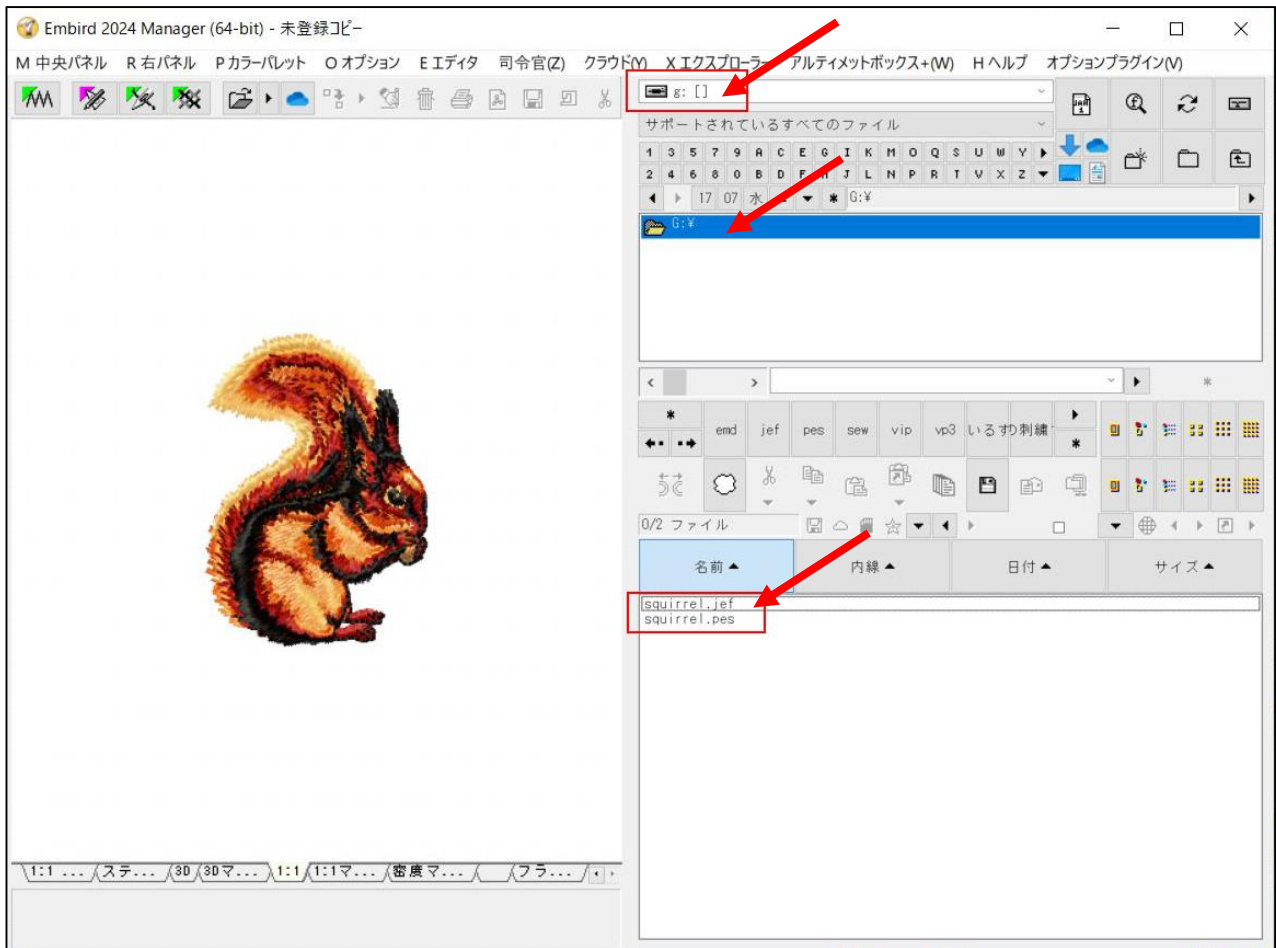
Embird 2024 Manager (64-bit) - 未登録コピー

M 中央パネル R 右パネル P カラーパレット O オプション E エディタ 司令官(Z) クラウド(Y) X エクスプローラー アルティメットボックス+(W) H ヘルプ オプションプラグイン(V)

g: []

サポートされているすべてのファイル

1 3 5 7 9 A C E G I K M O Q S U W Y
2 4 6 8 0 B D F H J L N P R T V X Z

17 07 水 G:¥

G:¥

emd jef pes sew vip vp3 いるすり刺繍

0/2 ファイル

| 名前 ▲ | 内線 ▲ | 日付 ▲ | サイズ ▲ |
|---|---|---|---|
| squirrel.jef | | | |
| squirrel.pes | | | |

1:1 ... ステ... 3D 3Dマ... 1:1 1:1マ... 密度マ... フラ...